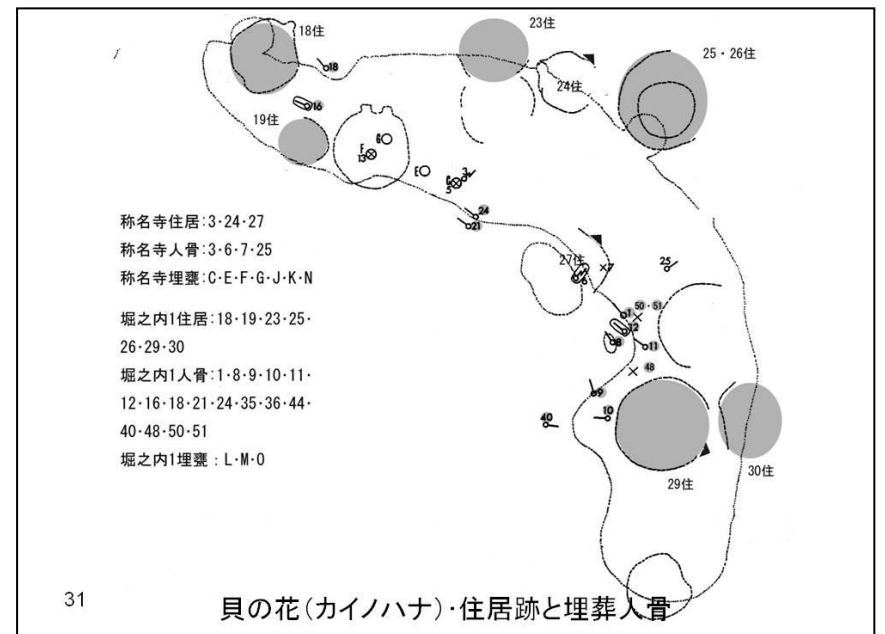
18住

23住

25・26住

24住

19住

27住

29住

30住

18

16

F

13

B

E

6

3

5

7

24

21

25

50・51

1

12

8

11

48

9

10

40

称名寺住居:3・24・27
称名寺人骨:3・6・7・25
称名寺埋甕:C・E・F・G・J・K・N

堀之内1住居:18・19・23・25・26・29・30
堀之内1人骨:1・8・9・10・11・12・16・18・21・24・35・36・44・40・48・50・51
堀之内1埋甕：L・M・O

31

貝の花(カイノハナ)・住居跡と埋葬人骨